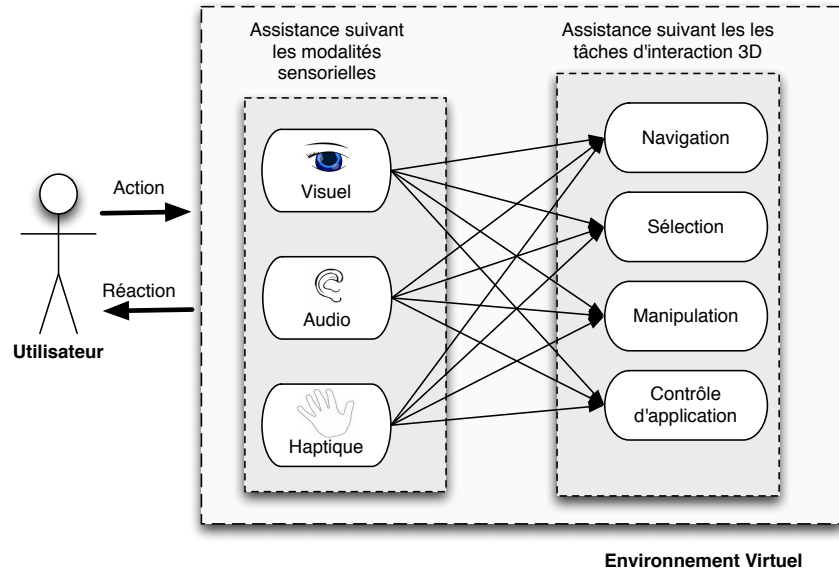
Assistance suivant les modalités sensorielles

Assistance suivant les les tâches d'interaction 3D

Action

Réaction

Utilisateur

Visuel

Audio

Haptique

Navigation

Sélection

Manipulation

Contrôle d'application

Environnement Virtuel